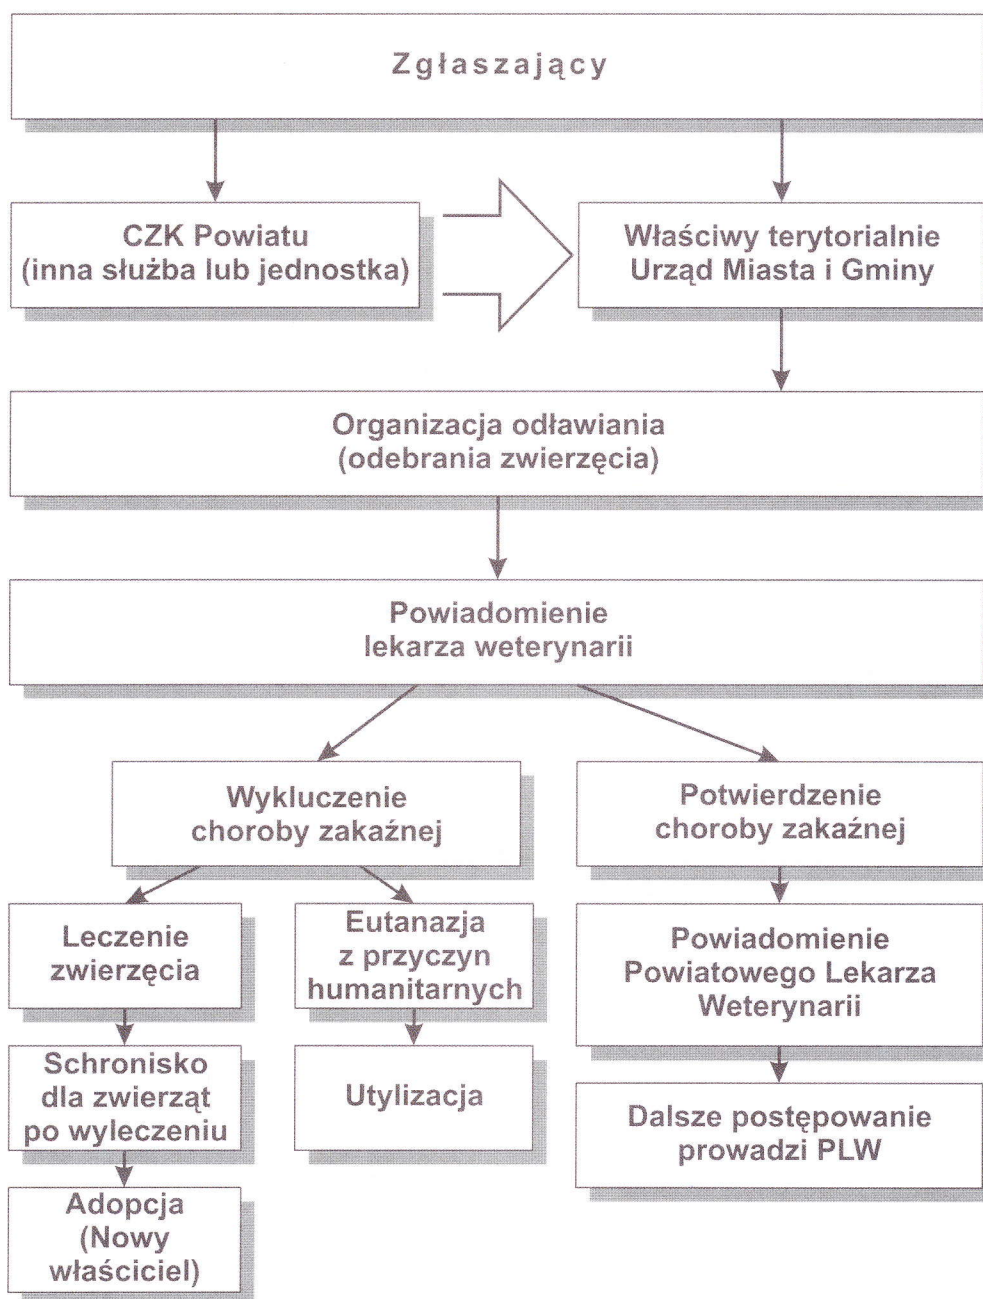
Zgłaszający

CZK Powiatu (inna służba lub jednostka)

Właściwy terytorialnie Urząd Miasta i Gminy

Organizacja odławiania (odebrania zwierzęcia)

Powiadomienie lekarza weterynarii

Wykluczenie choroby zakaźnej

Potwierdzenie choroby zakaźnej

Leczenie zwierzęcia

Eutanazja z przyczyn humanitarnych

Powiadomienie Powiatowego Lekarza Weterynarii

Schronisko dla zwierząt po wyleczeniu

Utylizacja

Dalsze postępowanie prowadzi PLW

Adopcja (Nowy właściciel)